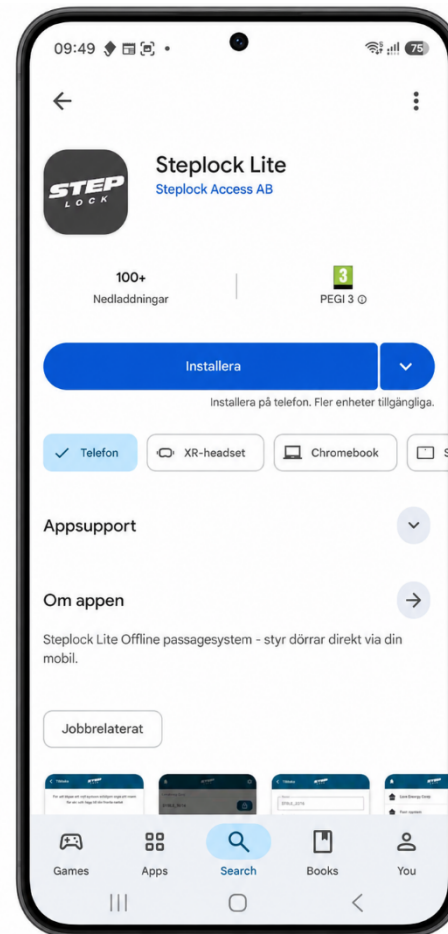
09:49

75

STEP LOCK

Steplock Lite
Steplock Access AB

100+
Nedladdningar

3
PEGI 3

Installera

Installera på telefon. Fler enheter tillgängliga.

Telefon
XR-headset
Chromebook
S

Appsupport

Om appen

Steplock Lite Offline passagesystem - styr dörrar direkt via din mobil.

Jobbrelaterat

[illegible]

Games
Apps
Search
Books
You